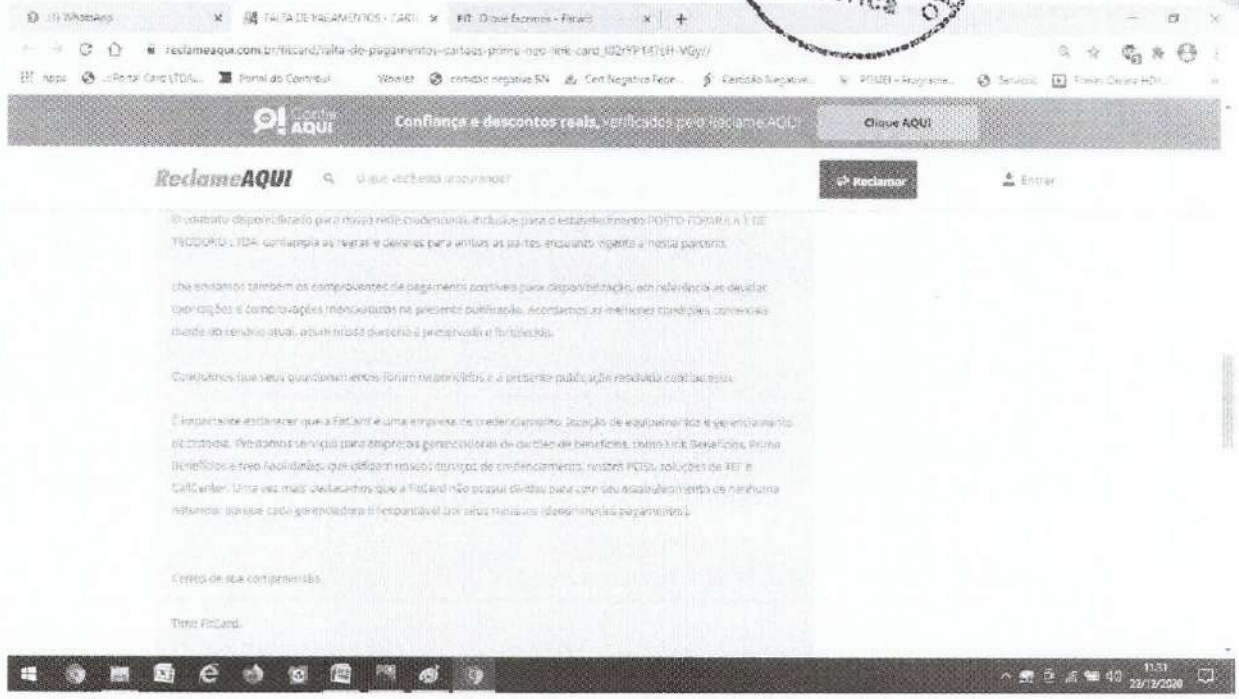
(13) WhatsApp | FALTA DE PAGAMENTOS - CART | FIT Clique Express - Fitcard | +

reclameaqui.com.br/fitcard/falta-de-pagamentos-cartoes-primo-ngo-link-card_I02rYP147sH-VGyl/

Apps | Portal Card LTDA | Portal do Contribui | Wooret | certidão negativa SN | Cert Negativa Feor | Certidão Negativ | PRUEI - Programa | Serviços | Tonix Online HD

Confie AQUI Confiança e descontos reais, verificados pelo Reclame AQUI Clique AQUI

ReclameAQUI O que você está procurando? Reclamar Entrar

O contrato disponibilizado para nossa rede credenciada, inclusive para o estabelecimento POSTO FORMIGA E DE TEODORO LTDA, contempla as regras e deveres para ambas as partes, enquanto vigente a nossa parceria.

Lhe enviamos também os comprovantes de pagamento possíveis para disponibilização, em referência as devidas tipificações e comprovações mencionadas na presente publicação. Acordamos as melhores condições comerciais diante do cenário atual, assim nossa parceria é preservada e fortalecida.

Concluímos que seus questionamentos foram respondidos e a presente publicação resolvida conforme isso.

É importante esclarecer que a FitCard é uma empresa de credenciamento, locação de equipamentos e gerenciamento de cartões. Prestamos serviços para empresas gerenciadoras de cartões de benefícios, como Link Benefícios, Primo Benefícios e Neo facilidades, que utilizam nossos serviços de credenciamento, nossos POSs, soluções de TEF e CellCarter. Uma vez mais destacamos que a FitCard não possui dívidas para com seu estabelecimento de nenhuma natureza, porque cada gerenciadora é responsável por seus repasses (denominados pagamentos).

Certos de sua compreensão.

Time FitCard.

11:51 22/12/2020